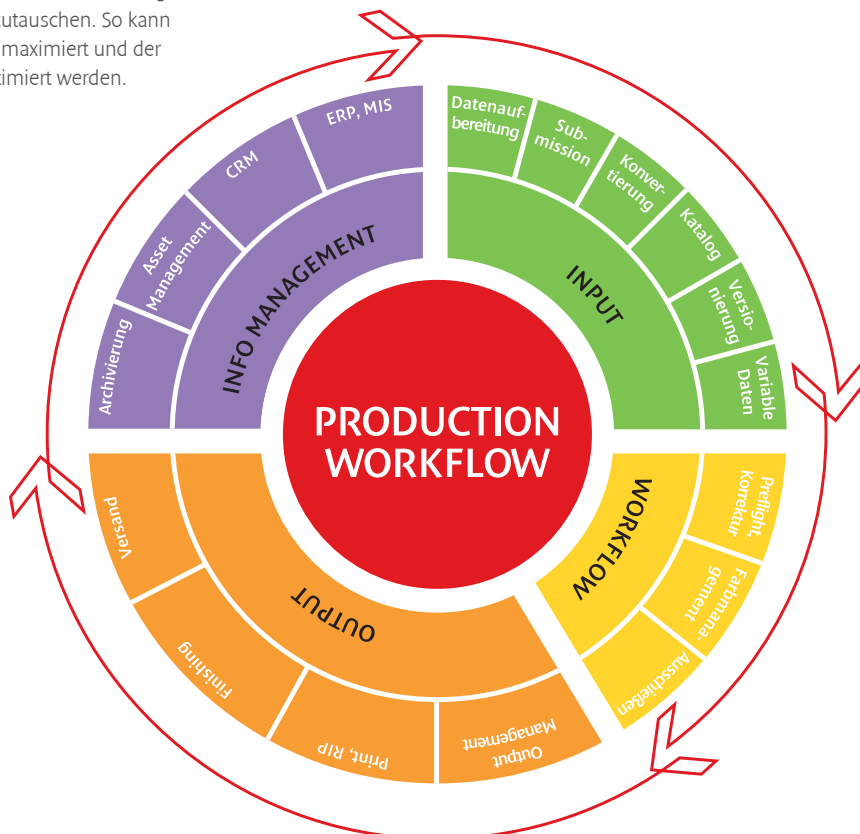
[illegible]utauschen. So kann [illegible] maximiert und der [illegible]imiert werden.

INFO MANAGEMENT

ERP, MIS

CRM

Asset Management

Archivierung

INPUT

Datenaufbereitung

Submission

Konvertierung

Katalog

Versionierung

Variable Daten

PRODUCTION WORKFLOW

WORKFLOW

Preflight, Korrektur

Farbmanagement

Ausschießen

OUTPUT

Versand

Finishing

Print, RIP

Output Management